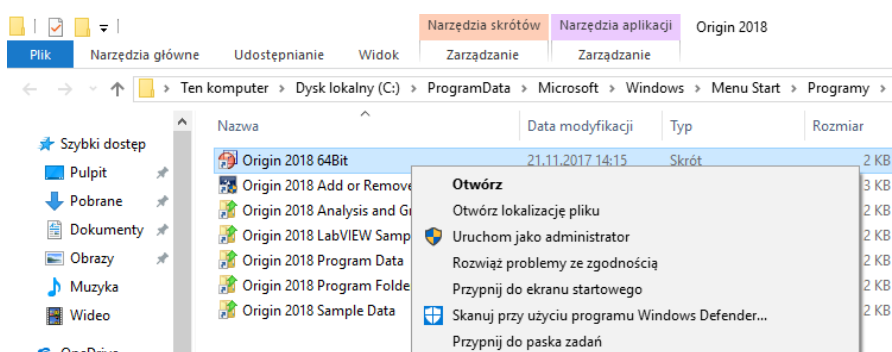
Narzędzia skrótów | Narzędzia aplikacji | Origin 2018

Plik | Narzędzia główne | Udostępnianie | Widok | Zarządzanie | Zarządzanie

Ten komputer > Dysk lokalny (C:) > ProgramData > Microsoft > Windows > Menu Start > Programy >

Szybki dostęp
Pulpit
Pobrane
Dokumenty
Obrazy
Muzyka
Wideo
OneDrive

| Nazwa | Data modyfikacji | Typ | Rozmiar |
|---|---|---|---|
| Origin 2018 64Bit | 21.11.2017 14:15 | Skrót | 2 KB |
| Origin 2018 Add or Remove | | | 3 KB |
| Origin 2018 Analysis and Gr | | | 2 KB |
| Origin 2018 LabVIEW Samp | | | 2 KB |
| Origin 2018 Program Data | | | 2 KB |
| Origin 2018 Program Folde | | | 2 KB |
| Origin 2018 Sample Data | | | 2 KB |

Otwórz
Otwórz lokalizację pliku
Uruchom jako administrator
Rozwiąż problemy ze zgodnością
Przypnij do ekranu startowego
Skanuj przy użyciu programu Windows Defender...
Przypnij do paska zadań